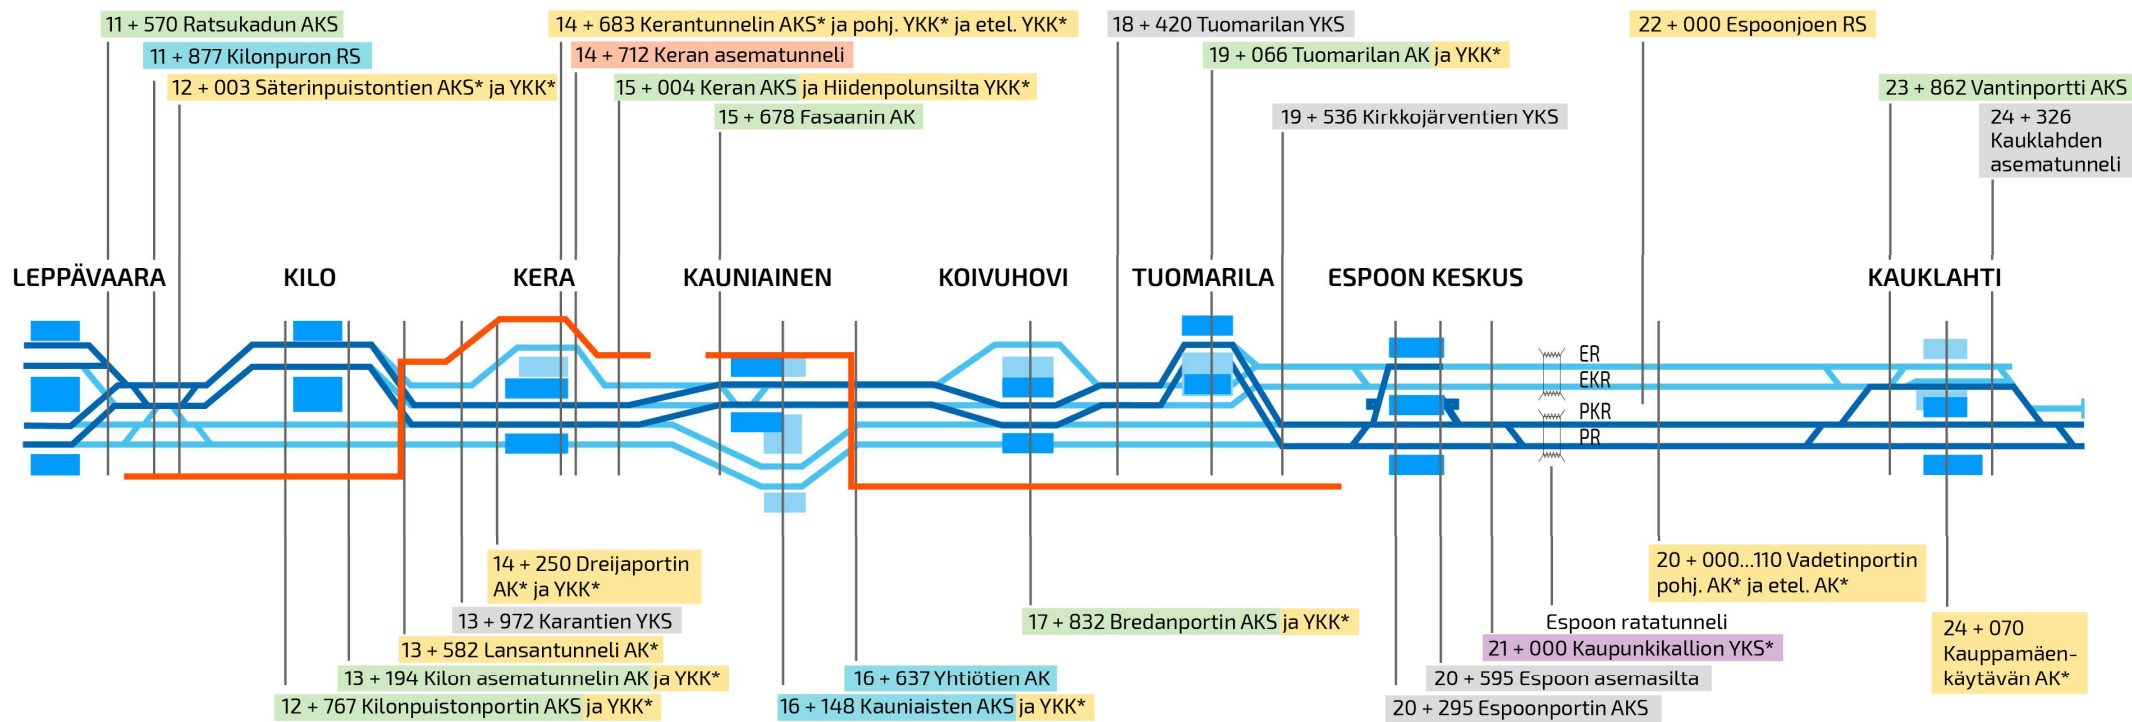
11 + 570 Ratsukadun AKS
11 + 877 Kilonpuron RS
12 + 003 Säterinpuistontien AKS* ja YKK*
14 + 683 Kerantunnelin AKS* ja pohj. YKK* ja etel. YKK*
14 + 712 Keran asematunneli
15 + 004 Keran AKS ja Hiidenpolunsilta YKK*
15 + 678 Fasaanin AK
18 + 420 Tuomarilan YKS
19 + 066 Tuomarilan AK ja YKK*
19 + 536 Kirkkojärventien YKS
22 + 000 Espoonjoen RS
23 + 862 Vantinportti AKS
24 + 326 Kauklahden asematunneli

LEPPÄVAARA
KILO
KERA
KAUNIAINEN
KOIVUHOVI
TUOMARILA
ESPOON KESKUS
KAUKLAHTI

ER
EKR
PKR
PR

14 + 250 Dreijaportin AK* ja YKK*
13 + 972 Karantien YKS
13 + 582 Lansantunneli AK*
13 + 194 Kilon asematunnelin AK ja YKK*
12 + 767 Kilonpuistonportin AKS ja YKK*
17 + 832 Bredanportin AKS ja YKK*
16 + 637 Yhtiötien AK
16 + 148 Kauniaisten AKS ja YKK*
20 + 000...110 Vadetinportin pohj. AK* ja etel. AK*
Espoon ratatunneli
21 + 000 Kaupunkikallion YKS*
20 + 595 Espoon asemasilta
20 + 295 Espoonportin AKS
24 + 070 Kauppamäen-käytävän AK*